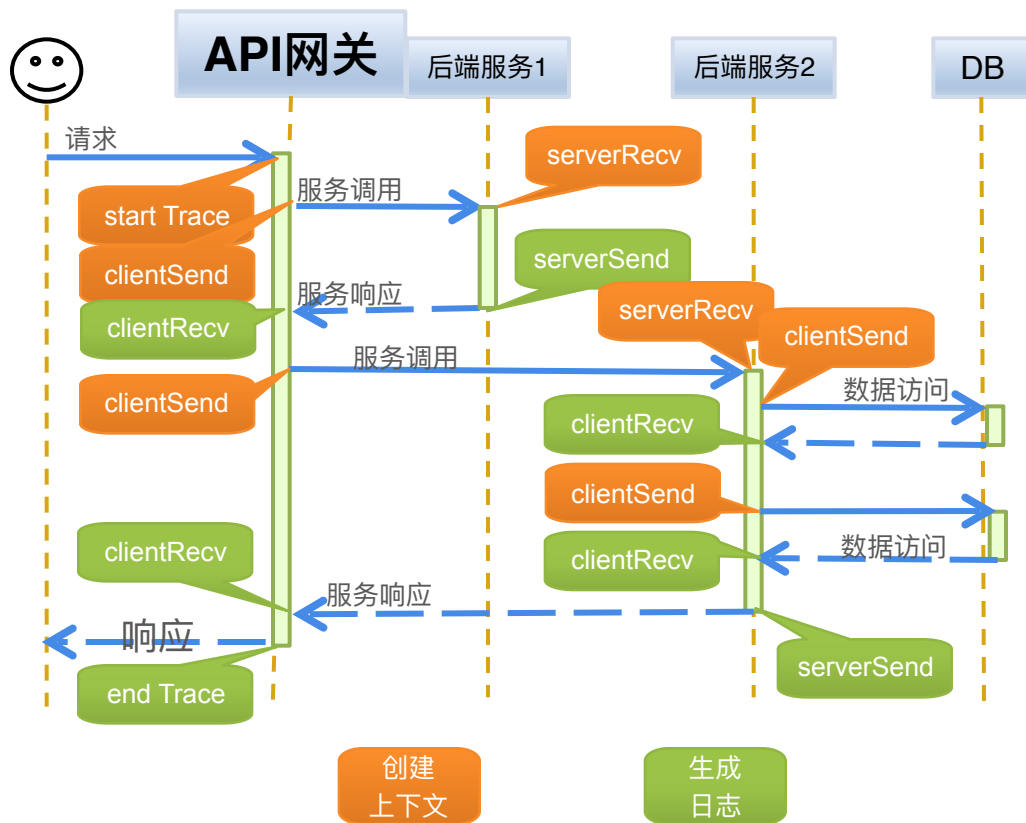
API网关

后端服务1

后端服务2

DB

请求

serverRecv

服务调用

start Trace

serverSend

clientSend

服务响应

serverRecv

clientRecv

clientSend

服务调用

clientSend

数据访问

clientRecv

clientSend

clientRecv

数据访问

clientRecv

服务响应

响应

serverSend

end Trace

创建
上下文

生成
日志